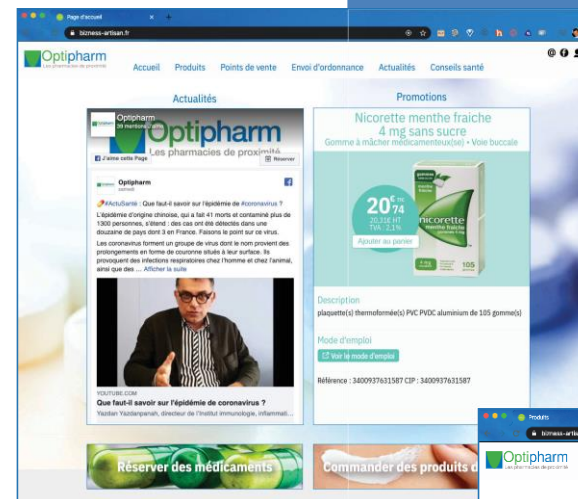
Page d'accueil

bizness-artisan.fr

Optipharm
Les pharmacies de proximité

Accueil Produits Points de vente Envoi d'ordonnance Actualités Conseils santé

Actualités

Optipharm
39 mentions J'aime

Optipharm
Les pharmacies de proximité

J'aime cette Page

Réserver

Optipharm
samedi

#ActuSanté : Que faut-il savoir sur l'épidémie de #coronavirus ?

L'épidémie d'origine chinoise, qui a fait 41 morts et contaminé plus de 1300 personnes, s'étend : des cas ont été détectés dans une douzaine de pays dont 3 en France. Faisons le point sur ce virus.

Les coronavirus forment un groupe de virus dont le nom provient des prolongements en forme de couronne situés à leur surface. Ils provoquent des infections respiratoires chez l'homme et chez l'animal, ainsi que des ... Afficher la suite

YOUTUBE.COM
Que faut-il savoir sur l'épidémie de coronavirus ?
Yazdan Yazdanpanah, directeur de l'institut immunologie, inflammati...

Promotions

Nicorette menthe fraiche 4 mg sans sucre
Gomme à mâcher médicamenteux(se) • Voie buccale

20€74
20,31€ HT
TVA : 2,1%

Ajouter au panier

nicorette
menthe fraîche
4 mg
105

Description
plaquette(s) thermoformée(s) PVC PVDC aluminium de 105 gomme(s)

Mode d'emploi
Voir le mode d'emploi

Référence : 3400937631587 CIP : 3400937631587

Réserver des médicaments

Commander des produits d

Produits

bizness-artis

Optipharm
Les pharmacies de proximité